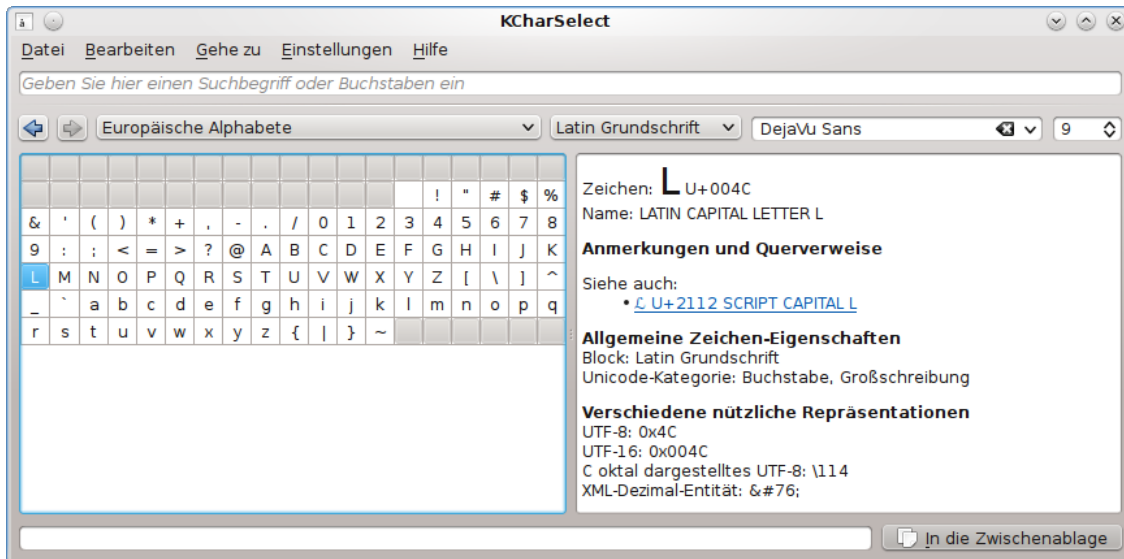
KCharSelect

Datei Bearbeiten Gehe zu Einstellungen Hilfe

Geben Sie hier einen Suchbegriff oder Buchstaben ein

Europäische Alphabete | Latin Grundschrift | DejaVu Sans | 9

| | | | | | | | | | | | | | | | | | |
|---|---|---|---|---|---|---|---|---|---|---|---|---|---|---|---|---|---|
| | | | | | | | | | | | | | | | | | |
| | | | | | | | | | | | | | ! | " | # | $ | % |
| & | ' | ( | ) | * | + | , | - | . | / | 0 | 1 | 2 | 3 | 4 | 5 | 6 | 7 | 8 |
| 9 | : | ; | < | = | > | ? | @ | A | B | C | D | E | F | G | H | I | J | K |
| L | M | N | O | P | Q | R | S | T | U | V | W | X | Y | Z | [ | \ | ] | ^ |
| _ | ` | a | b | c | d | e | f | g | h | i | j | k | l | m | n | o | p | q |
| r | s | t | u | v | w | x | y | z | { | \| | } | ~ | | | | | | |

Zeichen: L U+004C
Name: LATIN CAPITAL LETTER L

Anmerkungen und Querverweise

Siehe auch:
• ℒ U+2112 SCRIPT CAPITAL L

Allgemeine Zeichen-Eigenschaften
Block: Latin Grundschrift
Unicode-Kategorie: Buchstabe, Großschreibung

Verschiedene nützliche Repräsentationen
UTF-8: 0x4C
UTF-16: 0x004C
C oktal dargestelltes UTF-8: \114
XML-Dezimal-Entität: &#76;

In die Zwischenablage